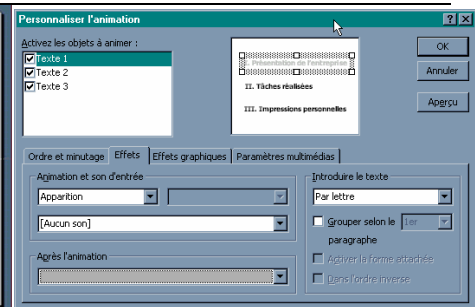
Personnaliser l'animation

Activez les objets à animer :

Texte 1
Texte 2
Texte 3

Présentation de l'entreprise
II. Tâches réalisées
III. Impressions personnelles

OK
Annuler
Aperçu

Ordre et minutage | Effets | Effets graphiques | Paramètres multimédias

Animation et son d'entrée
Apparition
[Aucun son]

Après l'animation

Introduire le texte
Par lettre
Grouper selon le 1er paragraphe
Activer la forme attachée
Dans l'ordre inverse